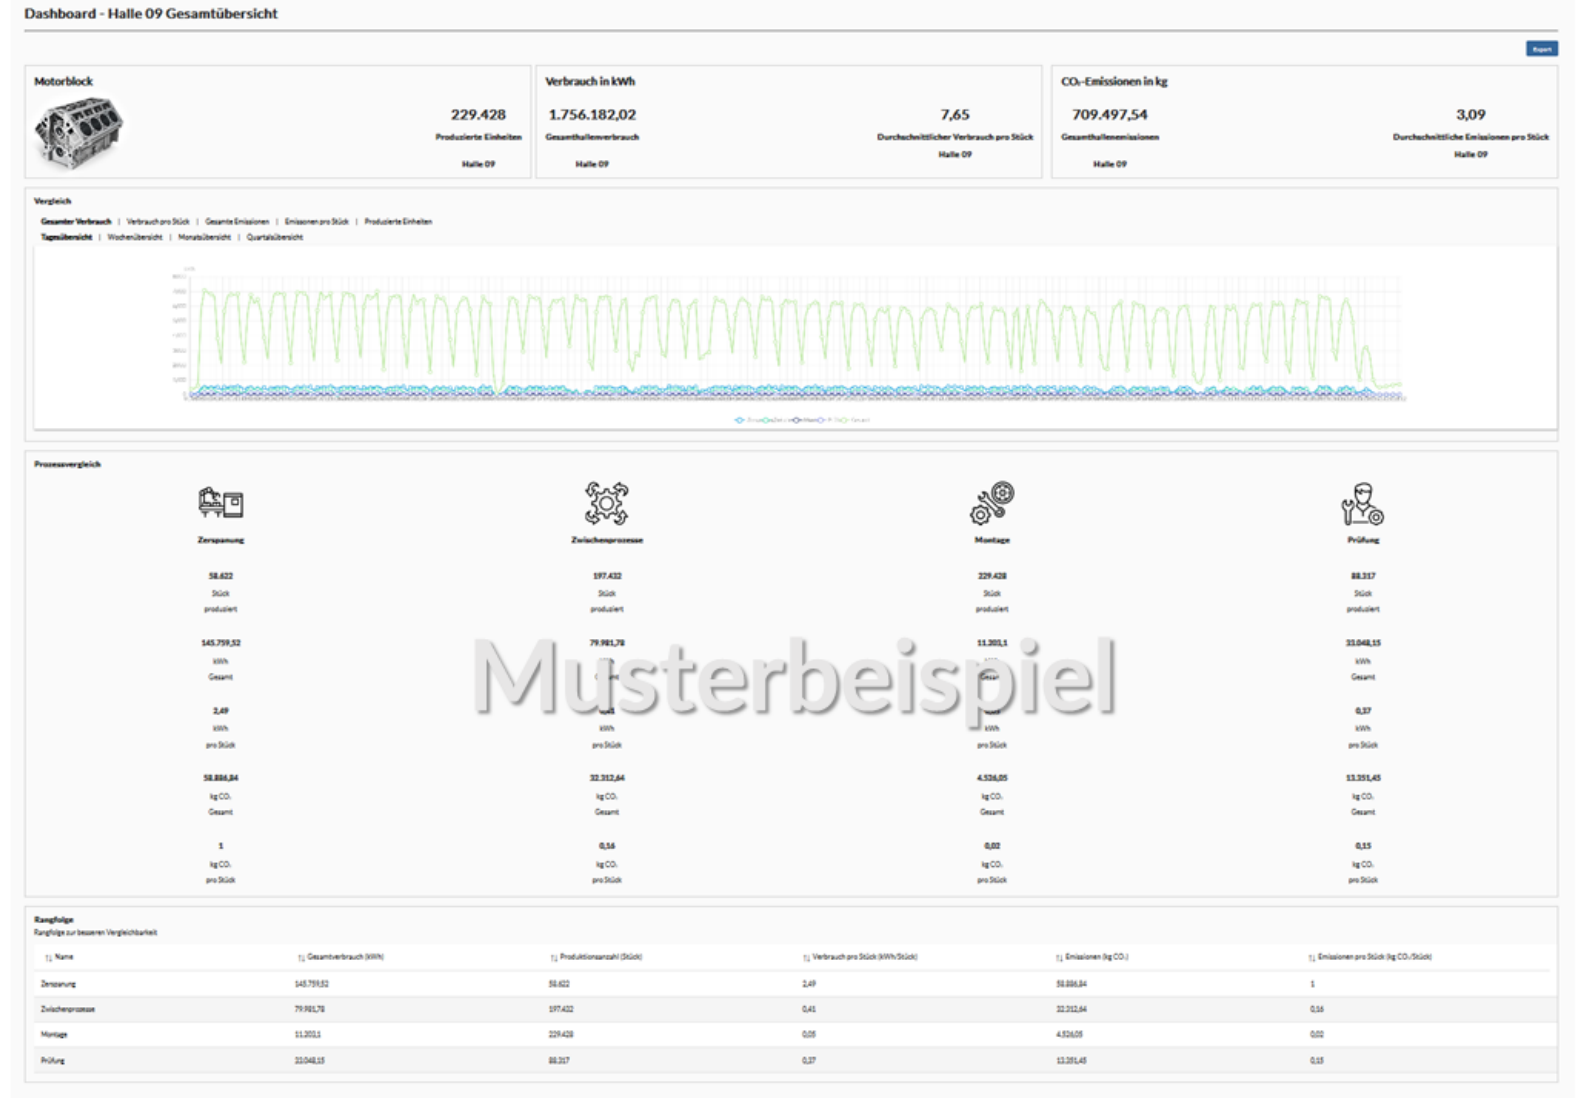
Dashboard - Halle 09 Gesamtübersicht

Export

Motorblock

229.428
Produzierte Einheiten
Halle 09

Verbrauch in kWh

1.756.182,02
Gesamthallenverbrauch
Halle 09

7,65
Durchschnittlicher Verbrauch pro Stück
Halle 09

$CO_2$-Emissionen in kg

709.497,54
Gesamthallenemissionen
Halle 09

3,09
Durchschnittliche Emissionen pro Stück
Halle 09

Vergleich

Gesamter Verbrauch | Verbrauch pro Stück | Gesamte Emissionen | Emissionen pro Stück | Produzierte Einheiten
Tagesübersicht | Wochenübersicht | Monatsübersicht | Quartalsübersicht

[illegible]

Prozessvergleich

Zerspanung
58.622
Stück
produziert
145.759,52
kWh
Gesamt
2,49
kWh
pro Stück
58.886,84
kg $CO_2$
Gesamt
1
kg $CO_2$
pro Stück

Zwischenprozesse
197.432
Stück
produziert
79.981,78
kWh
Gesamt
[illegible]
kWh
pro Stück
32.312,64
kg $CO_2$
Gesamt
0,16
kg $CO_2$
pro Stück

Montage
229.428
Stück
produziert
11.203,1
kWh
Gesamt
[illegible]
kWh
pro Stück
4.526,05
kg $CO_2$
Gesamt
0,02
kg $CO_2$
pro Stück

Prüfung
88.317
Stück
produziert
33.048,15
kWh
Gesamt
0,37
kWh
pro Stück
13.351,45
kg $CO_2$
Gesamt
0,15
kg $CO_2$
pro Stück

Musterbeispiel

Rangfolge
Rangfolge zur besseren Vergleichbarkeit

| Name | Gesamtverbrauch (kWh) | Produktionsanzahl (Stück) | Verbrauch pro Stück (kWh/Stück) | Emissionen (kg $CO_2$) | Emissionen pro Stück (kg $CO_2$/Stück) |
|---|---|---|---|---|---|
| Zerspanung | 145.759,52 | 58.622 | 2,49 | 58.886,84 | 1 |
| Zwischenprozesse | 79.981,78 | 197.432 | 0,41 | 32.312,64 | 0,16 |
| Montage | 11.203,1 | 229.428 | 0,05 | 4.526,05 | 0,02 |
| Prüfung | 33.048,15 | 88.317 | 0,37 | 13.351,45 | 0,15 |